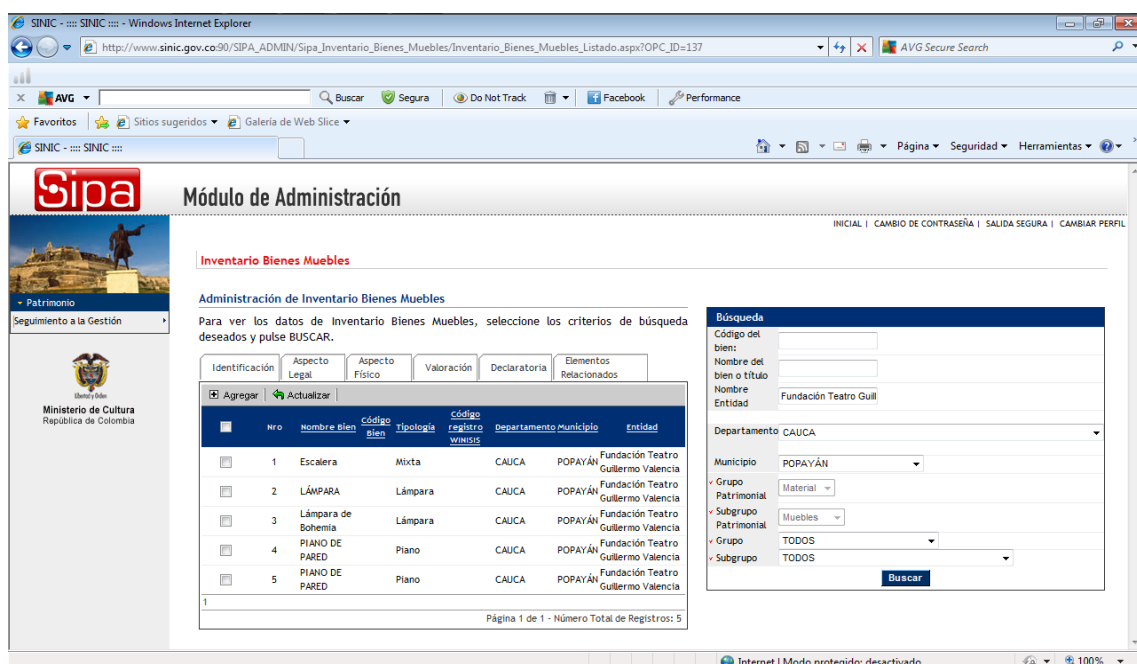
SINIC - :::: SINIC :::: - Windows Internet Explorer

http://www.sinic.gov.co:90/SIPA_ADMIN/Sipa_Inventario_Bienes_Muebles/Inventario_Bienes_Muebles_Listado.aspx?OPC_ID=137

AVG Secure Search

AVG Buscar Segura Do Not Track Facebook Performance

Favoritos Sitios sugeridos Galería de Web Slice

SINIC - :::: SINIC ::::

Página Seguridad Herramientas

Sipa

Módulo de Administración

INICIAL | CAMBIO DE CONTRASEÑA | SALIDA SEGURA | CAMBIAR PERFIL

Patrimonio
Seguimiento a la Gestión

Libertad y Orden
Ministerio de Cultura
República de Colombia

Inventario Bienes Muebles

Administración de Inventario Bienes Muebles

Para ver los datos de Inventario Bienes Muebles, seleccione los criterios de búsqueda deseados y pulse BUSCAR.

Identificación | Aspecto Legal | Aspecto Físico | Valoración | Declaratoria | Elementos Relacionados

Agregar | Actualizar

| | Nro | Nombre Bien | Código Bien | Tipología | Código registro WINISIS | Departamento | Municipio | Entidad |
|---|---|---|---|---|---|---|---|---|
| | 1 | Escalera | | Mixta | | CAUCA | POPAYÁN | Fundación Teatro Guillermo Valencia |
| | 2 | LÁMPARA | | Lámpara | | CAUCA | POPAYÁN | Fundación Teatro Guillermo Valencia |
| | 3 | Lámpara de Bohemia | | Lámpara | | CAUCA | POPAYÁN | Fundación Teatro Guillermo Valencia |
| | 4 | PIANO DE PARED | | Piano | | CAUCA | POPAYÁN | Fundación Teatro Guillermo Valencia |
| | 5 | PIANO DE PARED | | Piano | | CAUCA | POPAYÁN | Fundación Teatro Guillermo Valencia |

1

Página 1 de 1 - Número Total de Registros: 5

Búsqueda
Código del bien:
Nombre del bien o título
Nombre Entidad: Fundación Teatro Guill
Departamento: CAUCA
Municipio: POPAYÁN
Grupo Patrimonial: Material
Subgrupo Patrimonial: Muebles
Grupo: TODOS
Subgrupo: TODOS
Buscar

Internet | Modo protegido: desactivado 100%